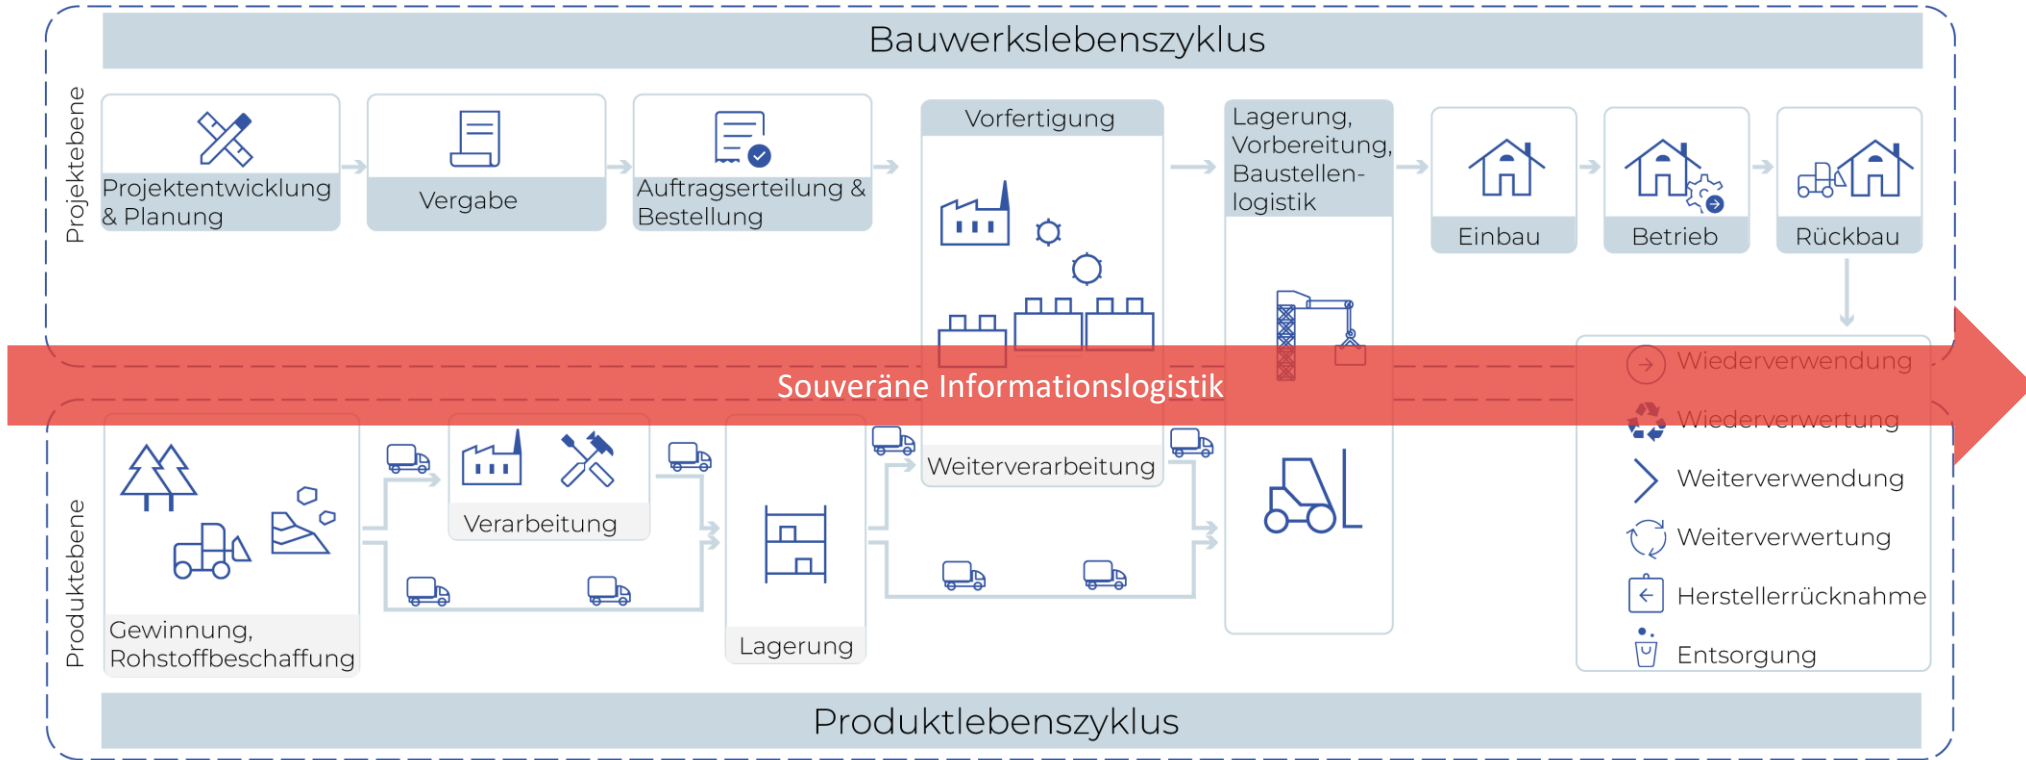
Bauwerkslebenszyklus

Projektebene

Projektentwicklung & Planung

Vergabe

Auftragserteilung & Bestellung

Vorfertigung

Lagerung, Vorbereitung, Baustellenlogistik

Einbau

Betrieb

Rückbau

Souveräne Informationslogistik

Wiederverwendung

Wiederverwertung

Weiterverwendung

Weiterverwertung

Herstellerrücknahme

Entsorgung

Produktebene

Gewinnung, Rohstoffbeschaffung

Verarbeitung

Lagerung

Weiterverarbeitung

Produktlebenszyklus